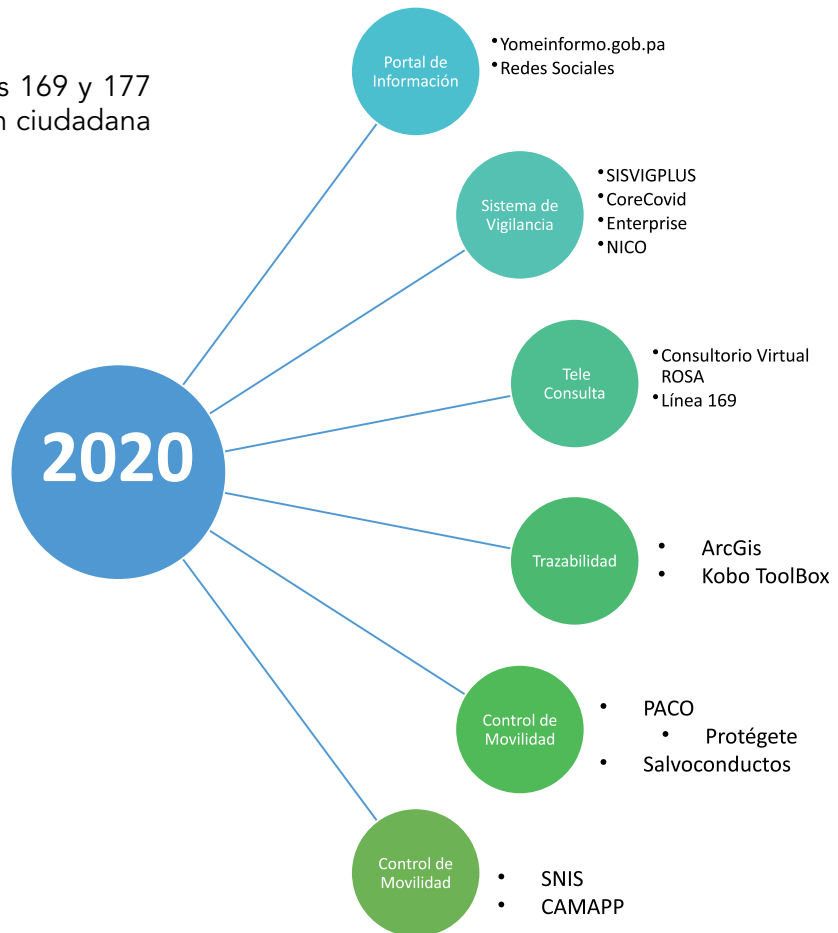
s 169 y 177
n ciudadana

2020

Portal de Información
• Yomeinformo.gob.pa
• Redes Sociales

Sistema de Vigilancia
• SISVIGPLUS
• CoreCovid
• Enterprise
• NICO

Tele Consulta
• Consultorio Virtual ROSA
• Línea 169

Trazabilidad
• ArcGis
• Kobo ToolBox

Control de Movilidad
• PACO
• Protégete
• Salvoconductos

Control de Movilidad
• SNIS
• CAMAPP